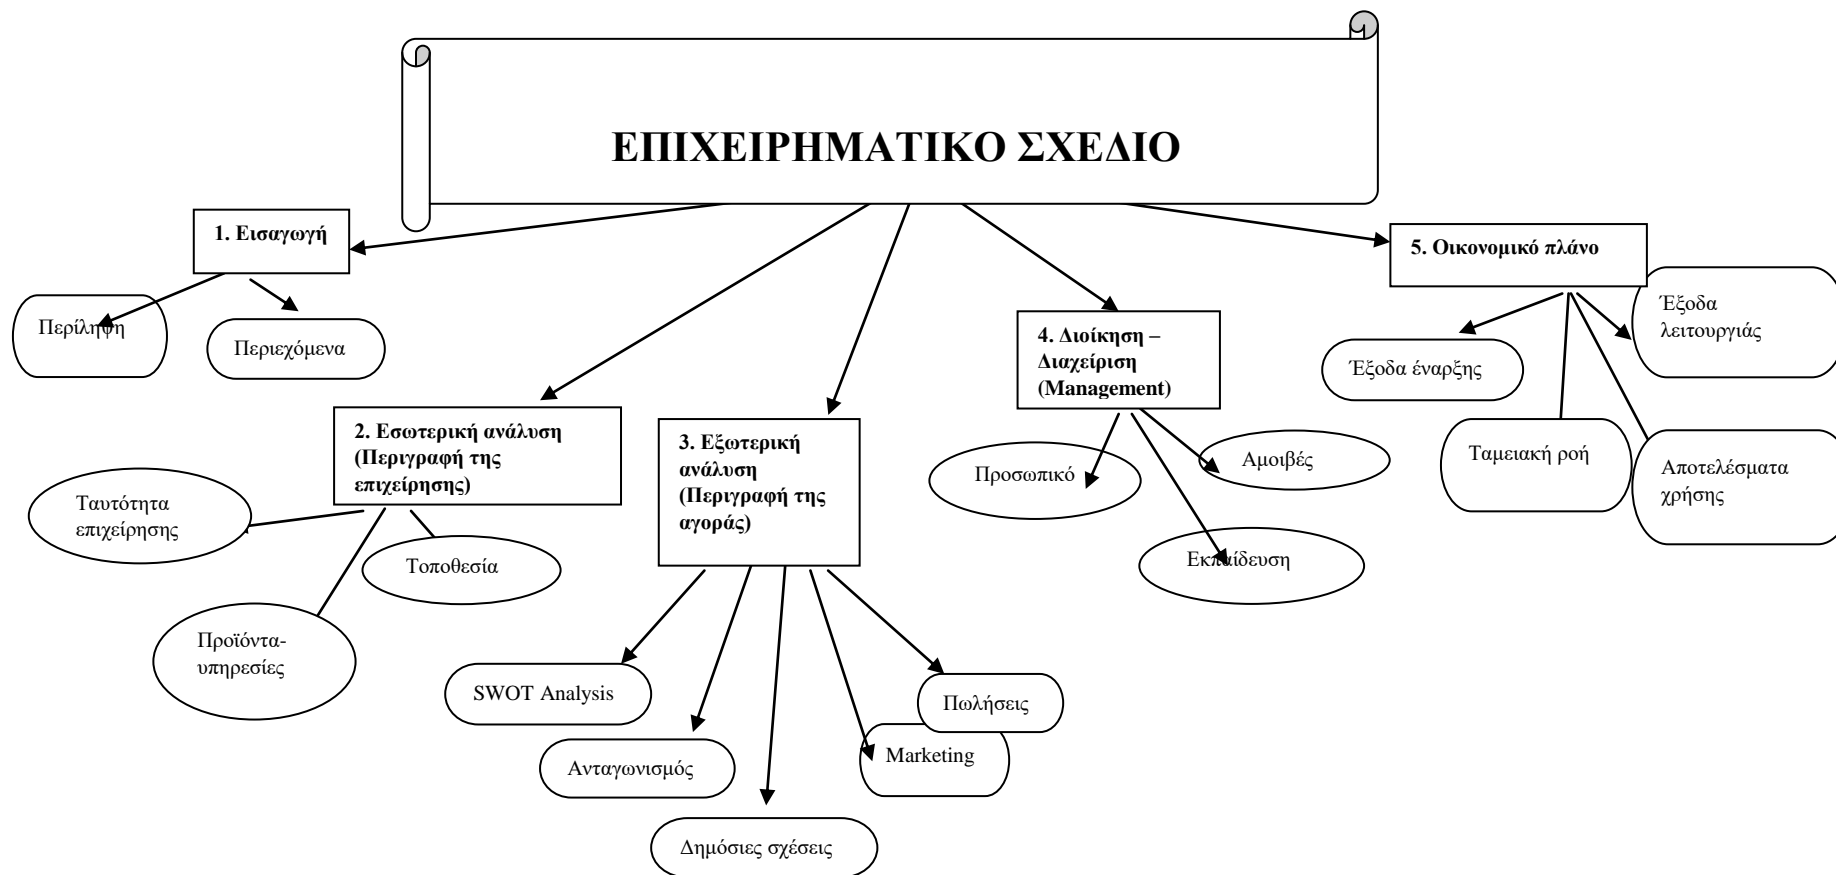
ΕΠΙΧΕΙΡΗΜΑΤΙΚΟ ΣΧΕΔΙΟ

1. Εισαγωγή

Περίληψη

Περιεχόμενα

2. Εσωτερική ανάλυση (Περιγραφή της επιχείρησης)

Ταυτότητα επιχείρησης

Τοποθεσία

Προϊόντα-υπηρεσίες

3. Εξωτερική ανάλυση (Περιγραφή της αγοράς)

SWOT Analysis

Ανταγωνισμός

Δημόσιες σχέσεις

Πωλήσεις

Marketing

4. Διοίκηση – Διαχείριση (Management)

Προσωπικό

Αμοιβές

Εκπαίδευση

5. Οικονομικό πλάνο

Έξοδα λειτουργιάς

Έξοδα έναρξης

Ταμειακή ροή

Αποτελέσματα χρήσης